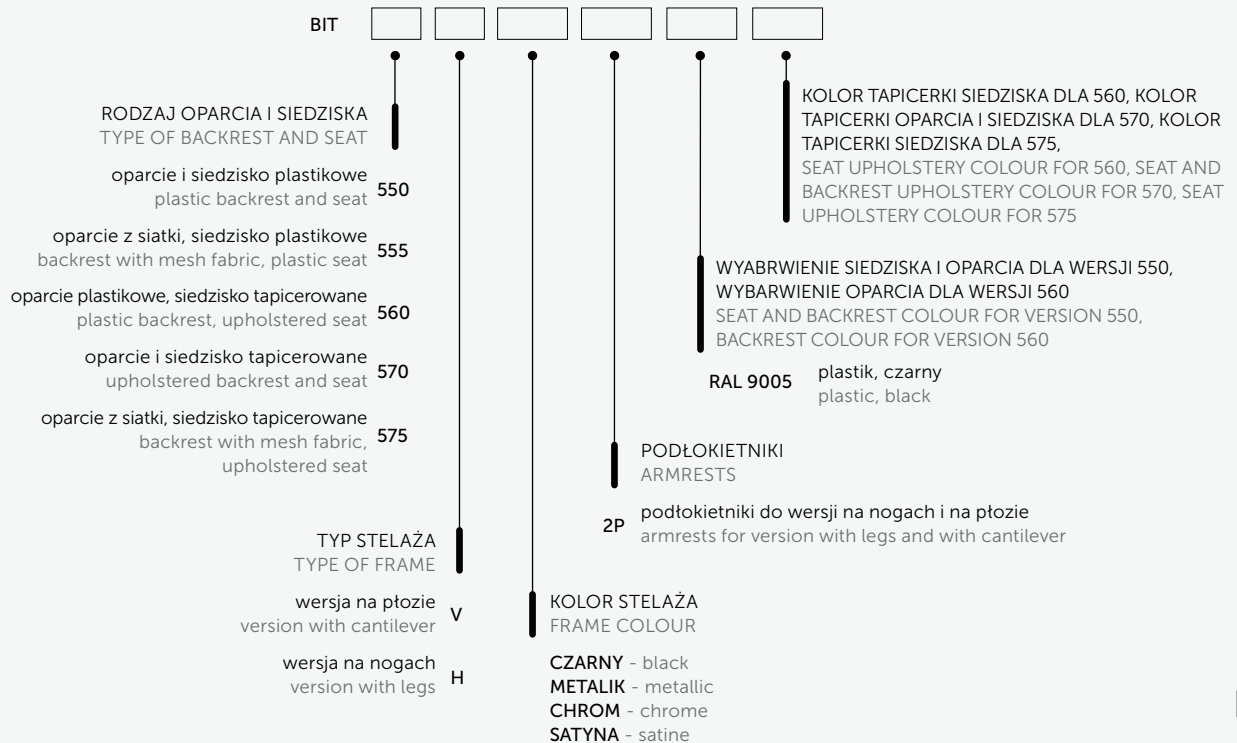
BIT

RODZAJ OPARCIA I SIEDZISKA
TYPE OF BACKREST AND SEAT

oparcie i siedzisko plastikowe
plastic backrest and seat 550

oparcie z siatki, siedzisko plastikowe
backrest with mesh fabric, plastic seat 555

oparcie plastikowe, siedzisko tapicerowane
plastic backrest, upholstered seat 560

oparcie i siedzisko tapicerowane
upholstered backrest and seat 570

oparcie z siatki, siedzisko tapicerowane
backrest with mesh fabric, upholstered seat 575

TYP STELAŻA
TYPE OF FRAME

wersja na płozie
version with cantilever V

wersja na nogach
version with legs H

KOLOR STELAŻA
FRAME COLOUR

CZARNY - black
METALIK - metallic
CHROM - chrome
SATYNA - satine

PODŁOKIETNIKI
ARMRESTS

2P podłokietniki do wersji na nogach i na płozie
armrests for version with legs and with cantilever

WYABRWIENIE SIEDZISKA I OPARCIA DLA WERSJI 550, WYBARWIENIE OPARCIA DLA WERSJI 560
SEAT AND BACKREST COLOUR FOR VERSION 550, BACKREST COLOUR FOR VERSION 560

RAL 9005 plastik, czarny
plastic, black

KOLOR TAPICERKI SIEDZISKA DLA 560, KOLOR TAPICERKI OPARCIA I SIEDZISKA DLA 570, KOLOR TAPICERKI SIEDZISKA DLA 575,
SEAT UPHOLSTERY COLOUR FOR 560, SEAT AND BACKREST UPHOLSTERY COLOUR FOR 570, SEAT UPHOLSTERY COLOUR FOR 575